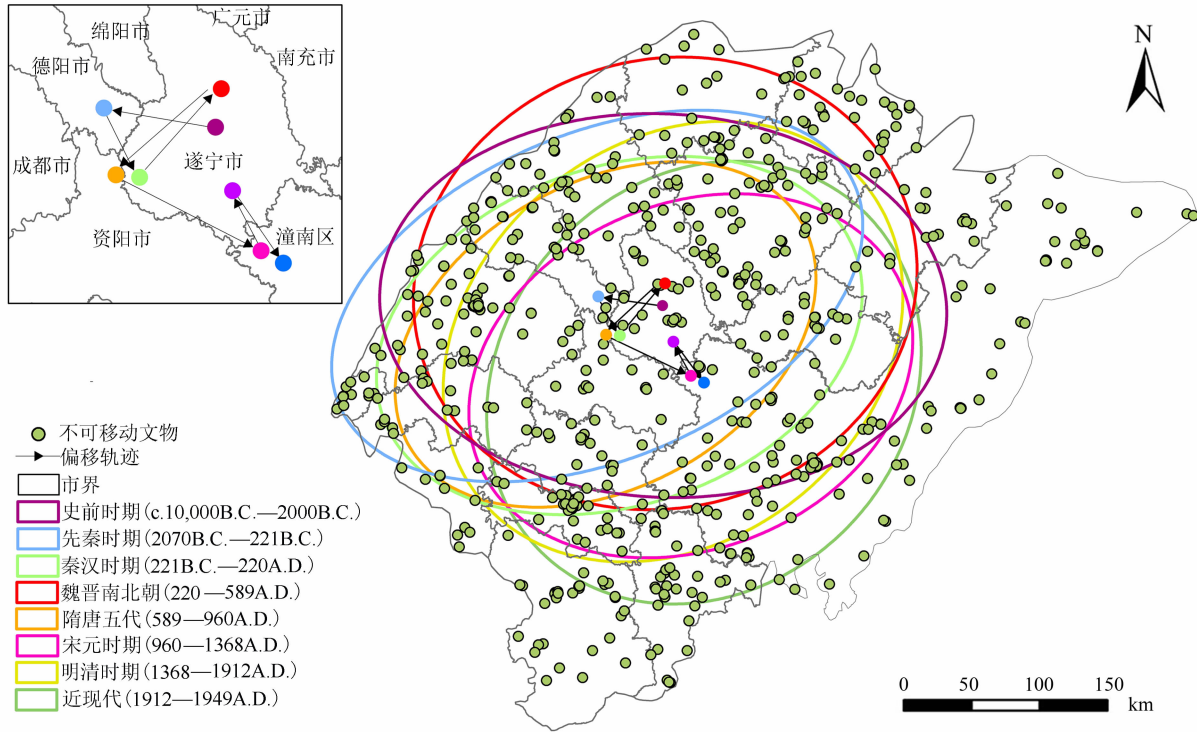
广元市
绵阳市
南充市
德阳市
成都市
遂宁市
资阳市
潼南区

N

不可移动文物
偏移轨迹
市界
史前时期(c.10,000B.C.—2000B.C.)
先秦时期(2070B.C.—221B.C.)
秦汉时期(221B.C.—220A.D.)
魏晋南北朝(220—589A.D.)
隋唐五代(589—960A.D.)
宋元时期(960—1368A.D.)
明清时期(1368—1912A.D.)
近现代(1912—1949A.D.)

0 50 100 150 km